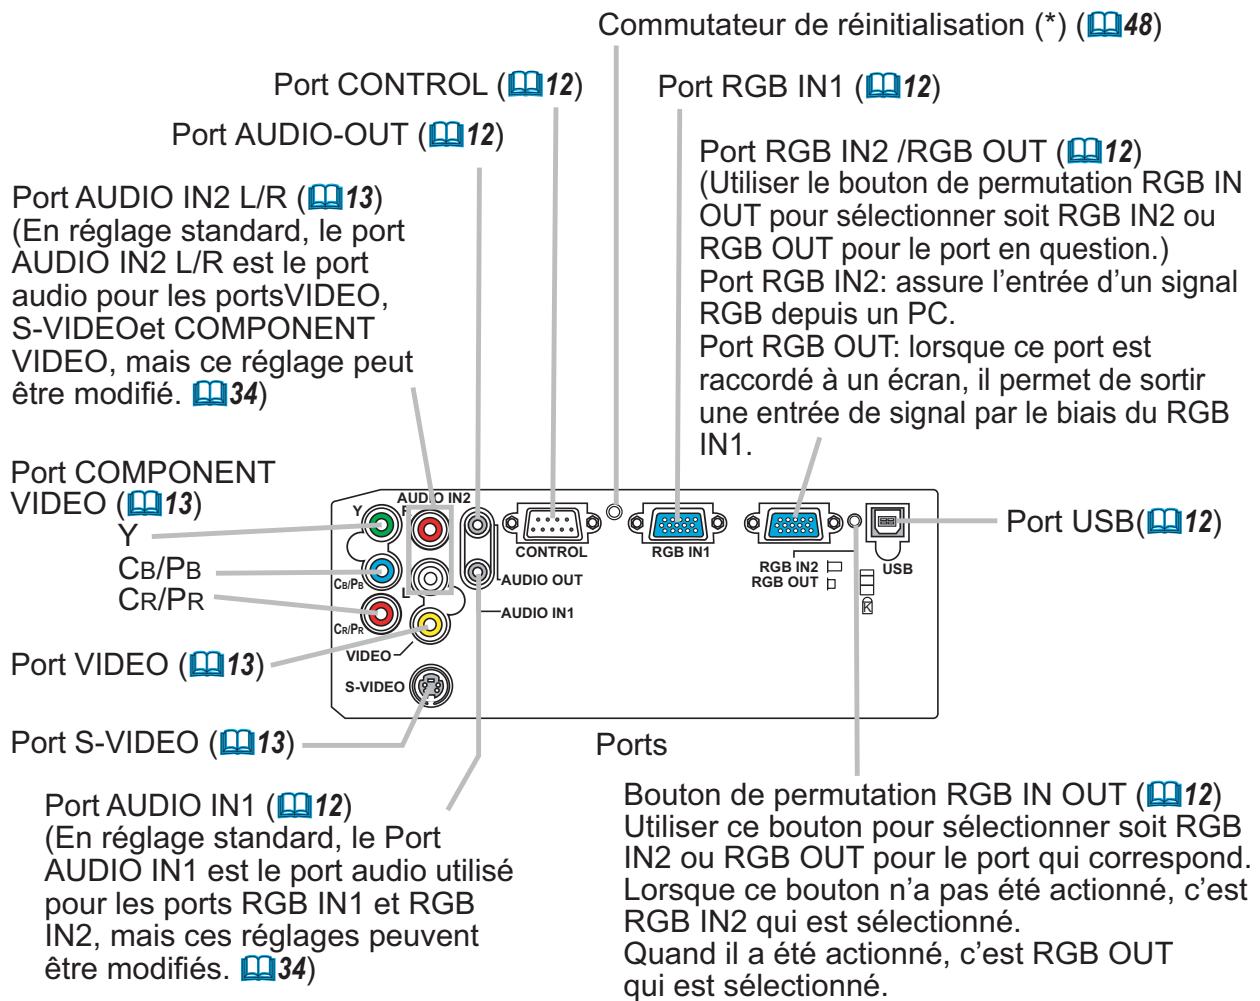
Commutateur de réinitialisation (*) (48)

Port CONTROL (12)

Port RGB IN1 (12)

Port AUDIO-OUT (12)

Port RGB IN2 /RGB OUT (12)
(Utiliser le bouton de permutation RGB IN OUT pour sélectionner soit RGB IN2 ou RGB OUT pour le port en question.)
Port RGB IN2: assure l’entrée d’un signal RGB depuis un PC.
Port RGB OUT: lorsque ce port est raccordé à un écran, il permet de sortir une entrée de signal par le biais du RGB IN1.

Port AUDIO IN2 L/R (13)
(En réglage standard, le port AUDIO IN2 L/R est le port audio pour les portsVIDEO, S-VIDEOet COMPONENT VIDEO, mais ce réglage peut être modifié. 34)

Port COMPONENT VIDEO (13)
Y
CB/PB
CR/PR

Y
CB/PB
CR/PR
AUDIO IN2
R
L
CONTROL
AUDIO OUT
AUDIO IN1
RGB IN1
RGB IN2
RGB OUT
USB
VIDEO
S-VIDEO

Port USB(12)

Port VIDEO (13)

Port S-VIDEO (13)

Ports

Port AUDIO IN1 (12)
(En réglage standard, le Port AUDIO IN1 est le port audio utilisé pour les ports RGB IN1 et RGB IN2, mais ces réglages peuvent être modifiés. 34)

Bouton de permutation RGB IN OUT (12)
Utiliser ce bouton pour sélectionner soit RGB IN2 ou RGB OUT pour le port qui correspond.
Lorsque ce bouton n’a pas été actionné, c’est RGB IN2 qui est sélectionné.
Quand il a été actionné, c’est RGB OUT qui est sélectionné.